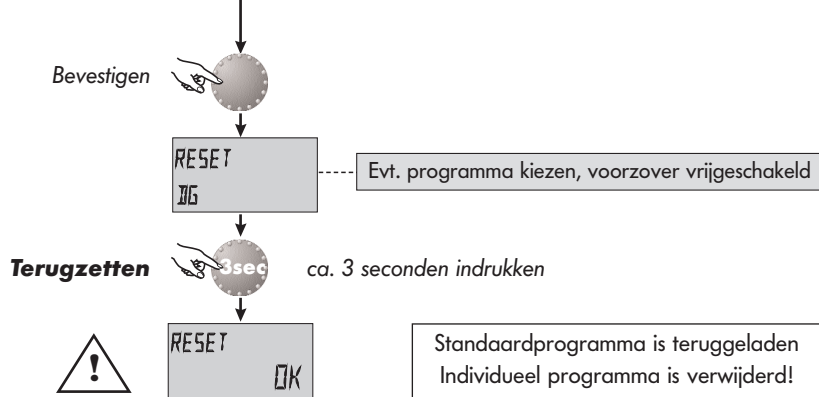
Bevestigen

RESET
DG

Evt. programma kiezen, voorzover vrijgeschakeld

Terugzetten

3sec

ca. 3 seconden indrukken

!

RESET
OK

Standaardprogramma is teruggeladen
Individueel programma is verwijderd!